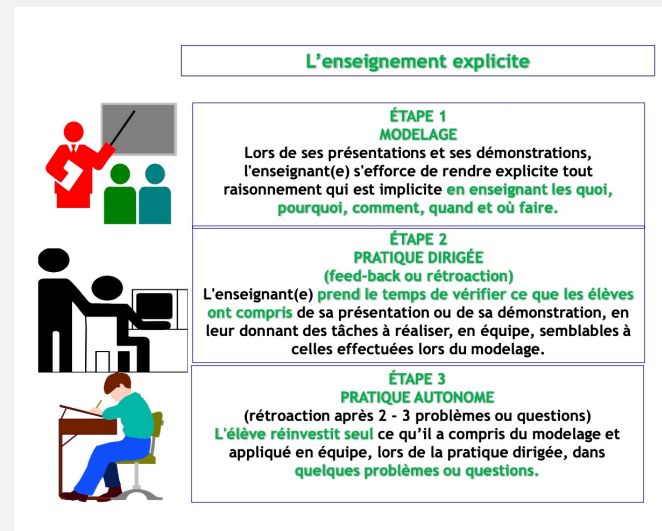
L’enseignement explicite

ÉTAPE 1
MODELAGE
Lors de ses présentations et ses démonstrations, l'enseignant(e) s'efforce de rendre explicite tout raisonnement qui est implicite en enseignant les quoi, pourquoi, comment, quand et où faire.

ÉTAPE 2
PRATIQUE DIRIGÉE
(feed-back ou rétroaction)
L'enseignant(e) prend le temps de vérifier ce que les élèves ont compris de sa présentation ou de sa démonstration, en leur donnant des tâches à réaliser, en équipe, semblables à celles effectuées lors du modelage.

ÉTAPE 3
PRATIQUE AUTONOME
(rétroaction après 2 - 3 problèmes ou questions)
L'élève réinvestit seul ce qu'il a compris du modelage et appliqué en équipe, lors de la pratique dirigée, dans quelques problèmes ou questions.